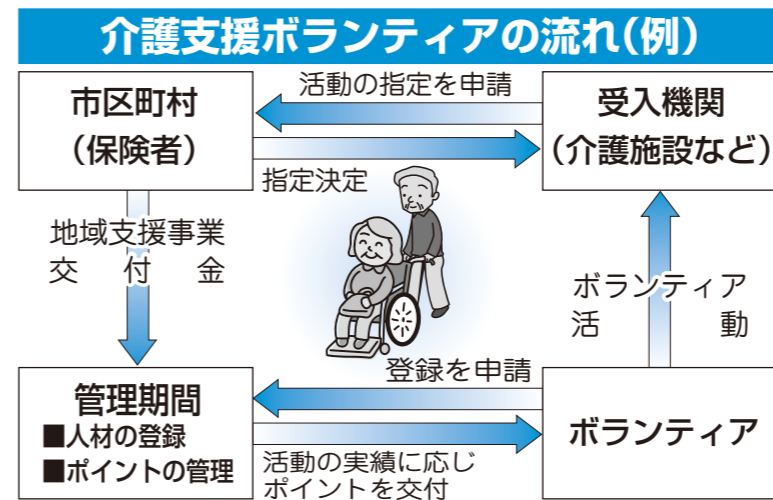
介護支援ボランティアの流れ(例)

市区町村
(保険者)

活動の指定を申請

指定決定

受入機関
(介護施設など)

地域支援事業
交付金

ボランティア
活動

管理期間
■人材の登録
■ポイントの管理

登録を申請

活動の実績に応じ
ポイントを交付

ボランティア